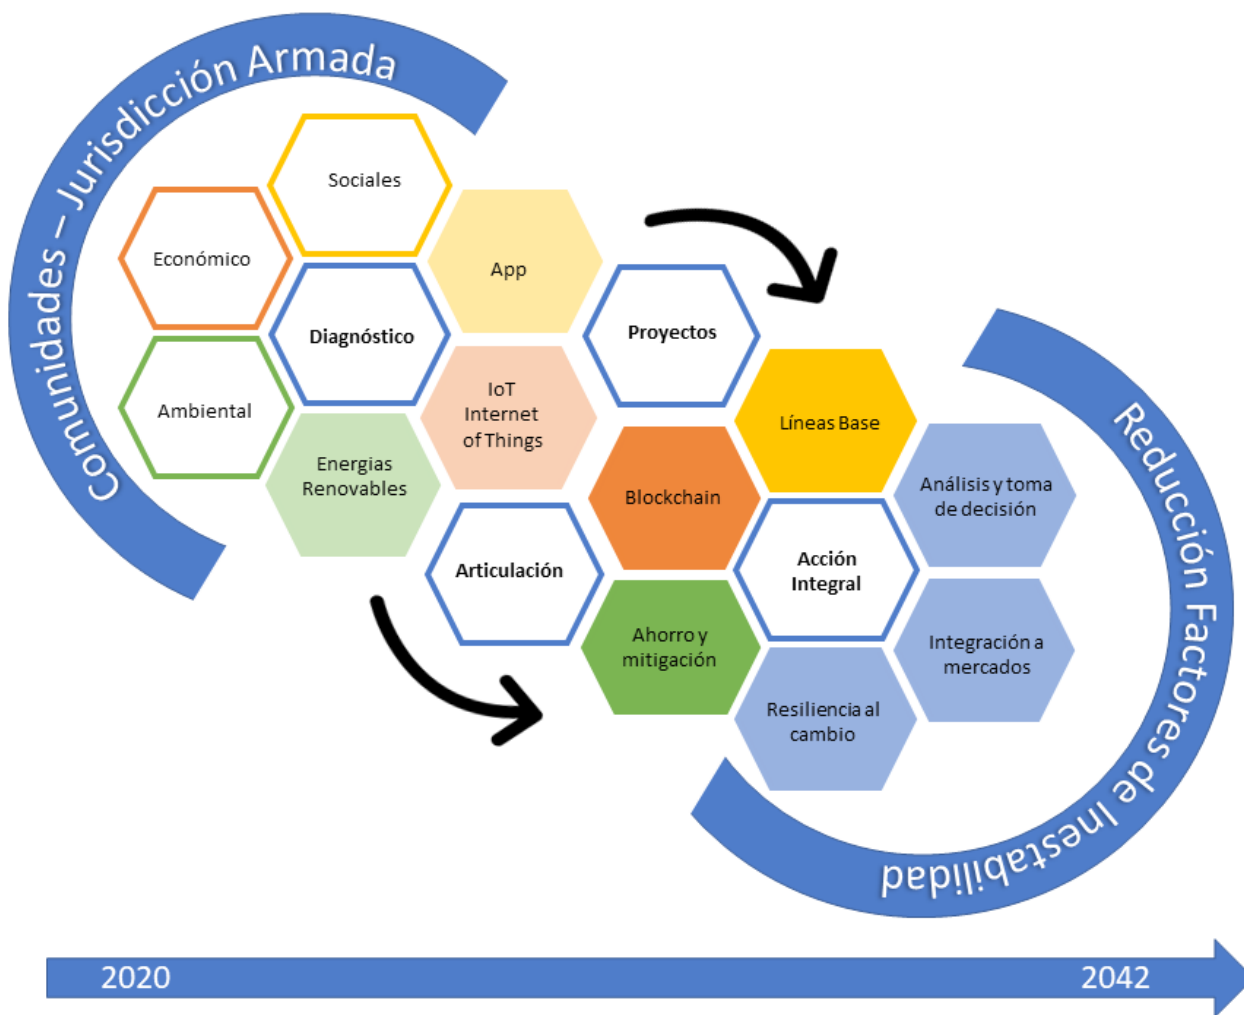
Comunidades – Jurisdicción Armada

Sociales

Económico

App

Diagnóstico

Proyectos

Ambiental

IoT Internet of Things

Líneas Base

Energias Renovables

Blockchain

Análisis y toma de decisión

Articulación

Acción Integral

Ahorro y mitigación

Integración a mercados

Resiliencia al cambio

Reducción Factores de Inestabilidad

2020

2042